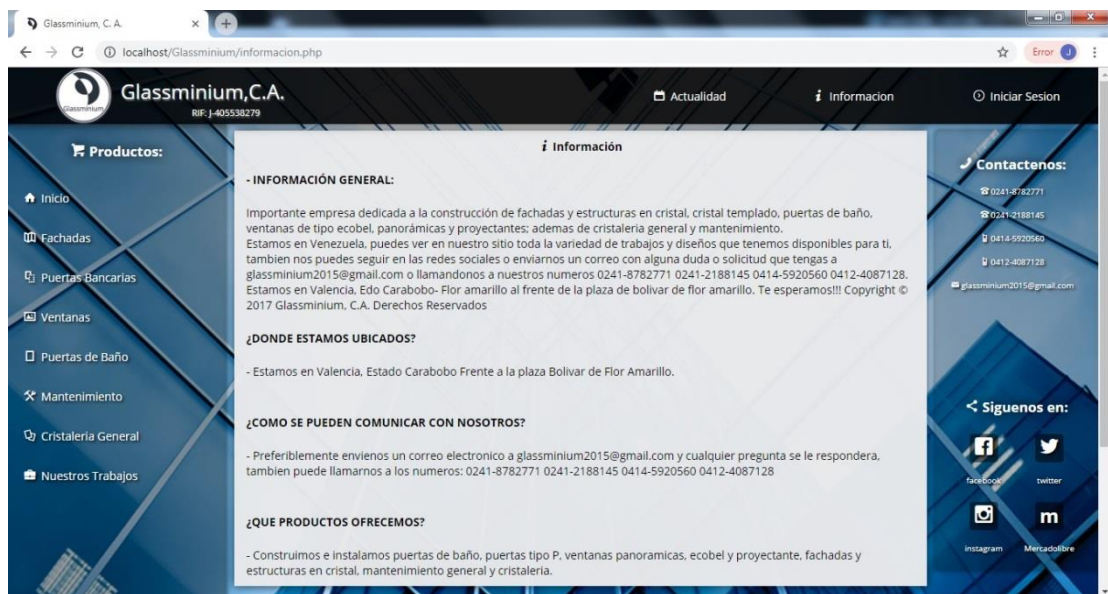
Glassminium, C. A.
localhost/Glassminium/informacion.php
Error J

Glassminium
Glassminium,C.A.
RIF: J-405538279

Actualidad
Informacion
Iniciar Sesion

Productos:
Inicio
Fachadas
Puertas Bancarias
Ventanas
Puertas de Baño
Mantenimiento
Cristaleria General
Nuestros Trabajos

Información

- INFORMACIÓN GENERAL:

Importante empresa dedicada a la construcción de fachadas y estructuras en cristal, cristal templado, puertas de baño, ventanas de tipo ecobel, panorámicas y proyectantes; ademas de cristaleria general y mantenimiento.
Estamos en Venezuela, puedes ver en nuestro sitio toda la variedad de trabajos y diseños que tenemos disponibles para ti, tambien nos puedes seguir en las redes sociales o enviarnos un correo con alguna duda o solicitud que tengas a glassminium2015@gmail.com o llamandonos a nuestros numeros 0241-8782771 0241-2188145 0414-5920560 0412-4087128. Estamos en Valencia, Edo Carabobo- Flor amarillo al frente de la plaza de bolivar de flor amarillo. Te esperamos!!! Copyright © 2017 Glassminium, C.A. Derechos Reservados

¿DONDE ESTAMOS UBICADOS?

- Estamos en Valencia, Estado Carabobo Frente a la plaza Bolivar de Flor Amarillo.

¿COMO SE PUEDEN COMUNICAR CON NOSOTROS?

- Preferiblemente envienos un correo electronico a glassminium2015@gmail.com y cualquier pregunta se le respondera, tambien puede llamarnos a los numeros: 0241-8782771 0241-2188145 0414-5920560 0412-4087128

¿QUE PRODUCTOS OFRECEMOS?

- Construimos e instalamos puertas de baño, puertas tipo P, ventanas panoramicas, ecobel y proyectante, fachadas y estructuras en cristal, mantenimiento general y cristaleria.

Contactenos:
0241-8782771
0241-2188145
0414-5920560
0412-4087128
glassminium2015@gmail.com

Siguenos en:
facebook
twitter
instagram
Mercadolibre